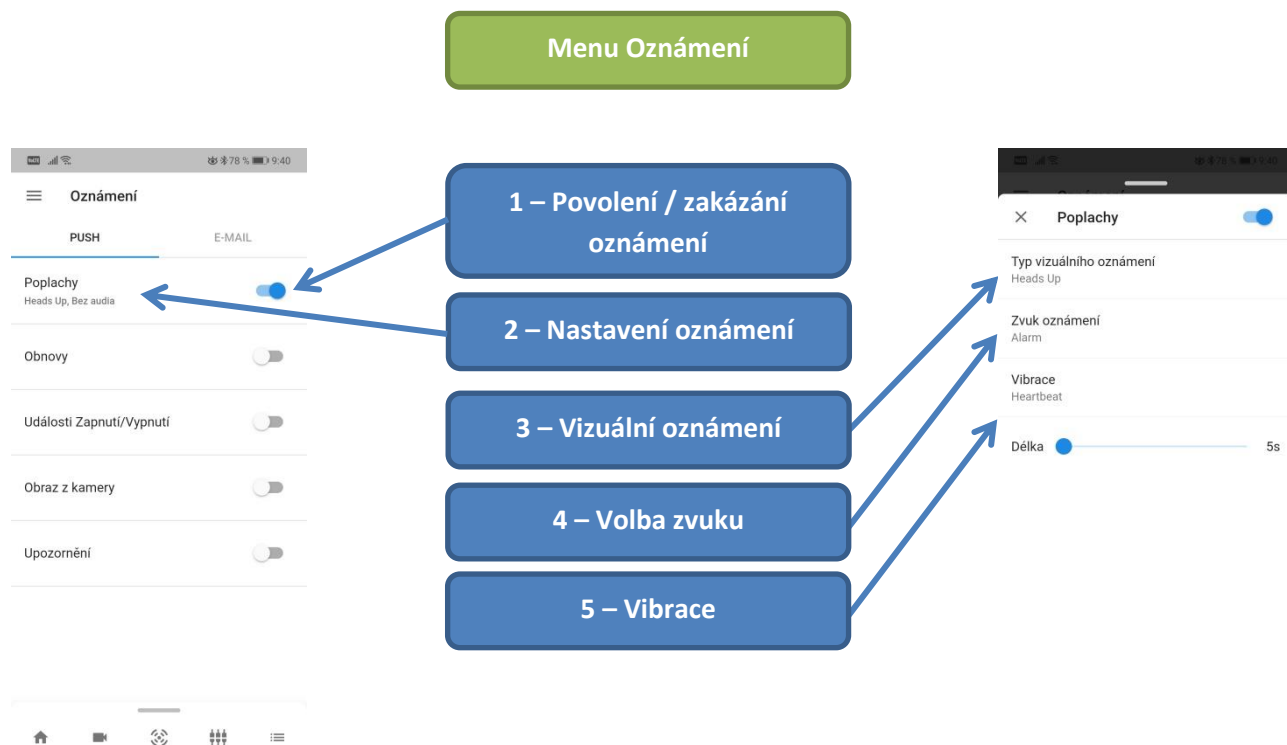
Menu Oznámení

78 % 9:40

Oznámení

PUSH

E-MAIL

Poplachy
Heads Up, Bez audia

Obnovy

Události Zapnutí/Vypnutí

Obraz z kamery

Upozornění

1 – Povolení / zakázání oznámení

2 – Nastavení oznámení

3 – Vizuální oznámení

4 – Volba zvuku

5 – Vibrace

78 % 9:40

Poplachy

Typ vizuálního oznámení
Heads Up

Zvuk oznámení
Alarm

Vibrace
Heartbeat

Délka

5s